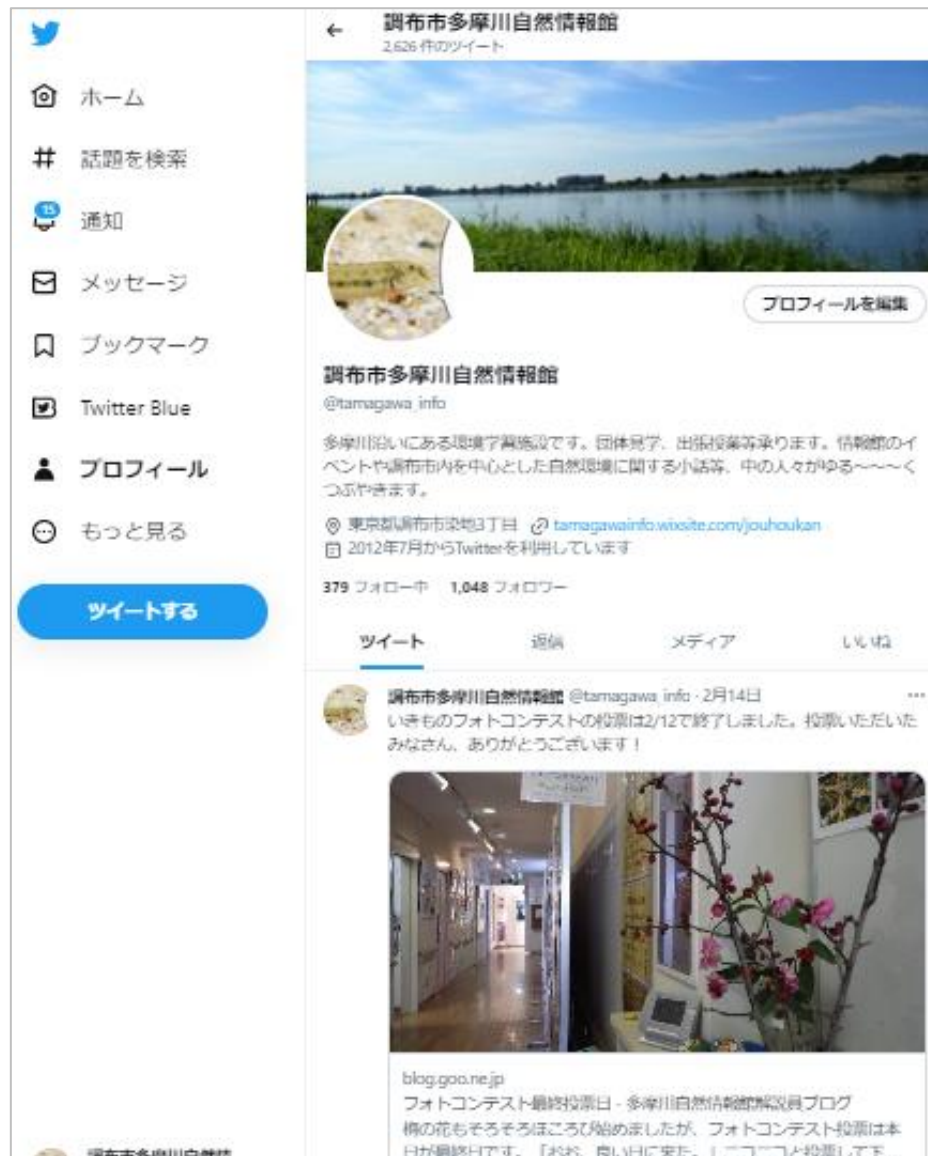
ホーム
話題を検索
15
通知
メッセージ
ブックマーク
Twitter Blue
プロフィール
もっと見る
ツイートする
調布市多摩川自然情

調布市多摩川自然情報館
2,626 件のツイート

プロフィールを編集

調布市多摩川自然情報館
@tamagawa_info

多摩川沿いにある環境学習施設です。団体見学、出張授業等承ります。情報館のイベントや調布市内を中心とした自然環境に関する小話等、中の人々がゆる〜〜〜くつぶやきます。

東京都調布市染地3丁目 tamagawainfo.wixsite.com/jouhoukan
2012年7月からTwitterを利用しています

379 フォロー中 1,048 フォロワー

ツイート 返信 メディア いいね

調布市多摩川自然情報館 @tamagawa_info · 2月14日
いきものフォトコンテストの投票は2/12で終了しました。投票いただいたみなさん、ありがとうございます！

blog.goo.ne.jp
フォトコンテスト最終投票日 - 多摩川自然情報館解説員ブログ
梅の花もそろそろほころび始めましたが、フォトコンテスト投票は本日が最終日です。「おお、良い日に来た。」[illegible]と投票して下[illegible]